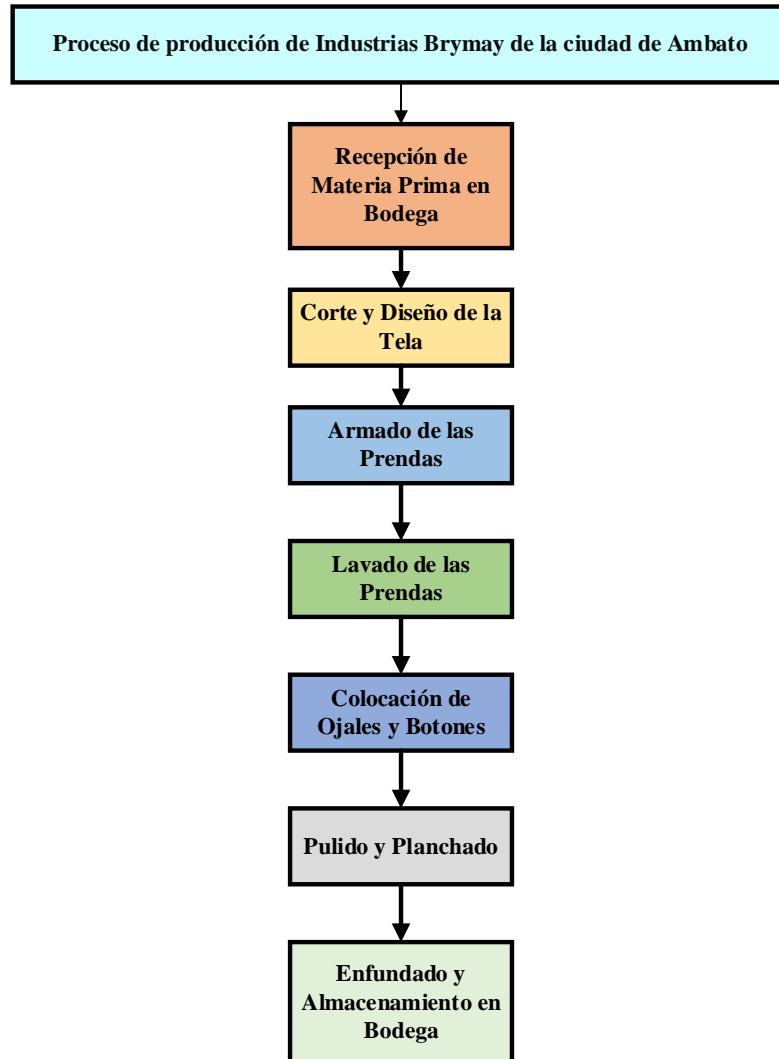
Proceso de producción de Industrias Brymay de la ciudad de Ambato

Recepción de Materia Prima en Bodega

Corte y Diseño de la Tela

Armado de las Prendas

Lavado de las Prendas

Colocación de Ojales y Botones

Pulido y Planchado

Enfundado y Almacenamiento en Bodega